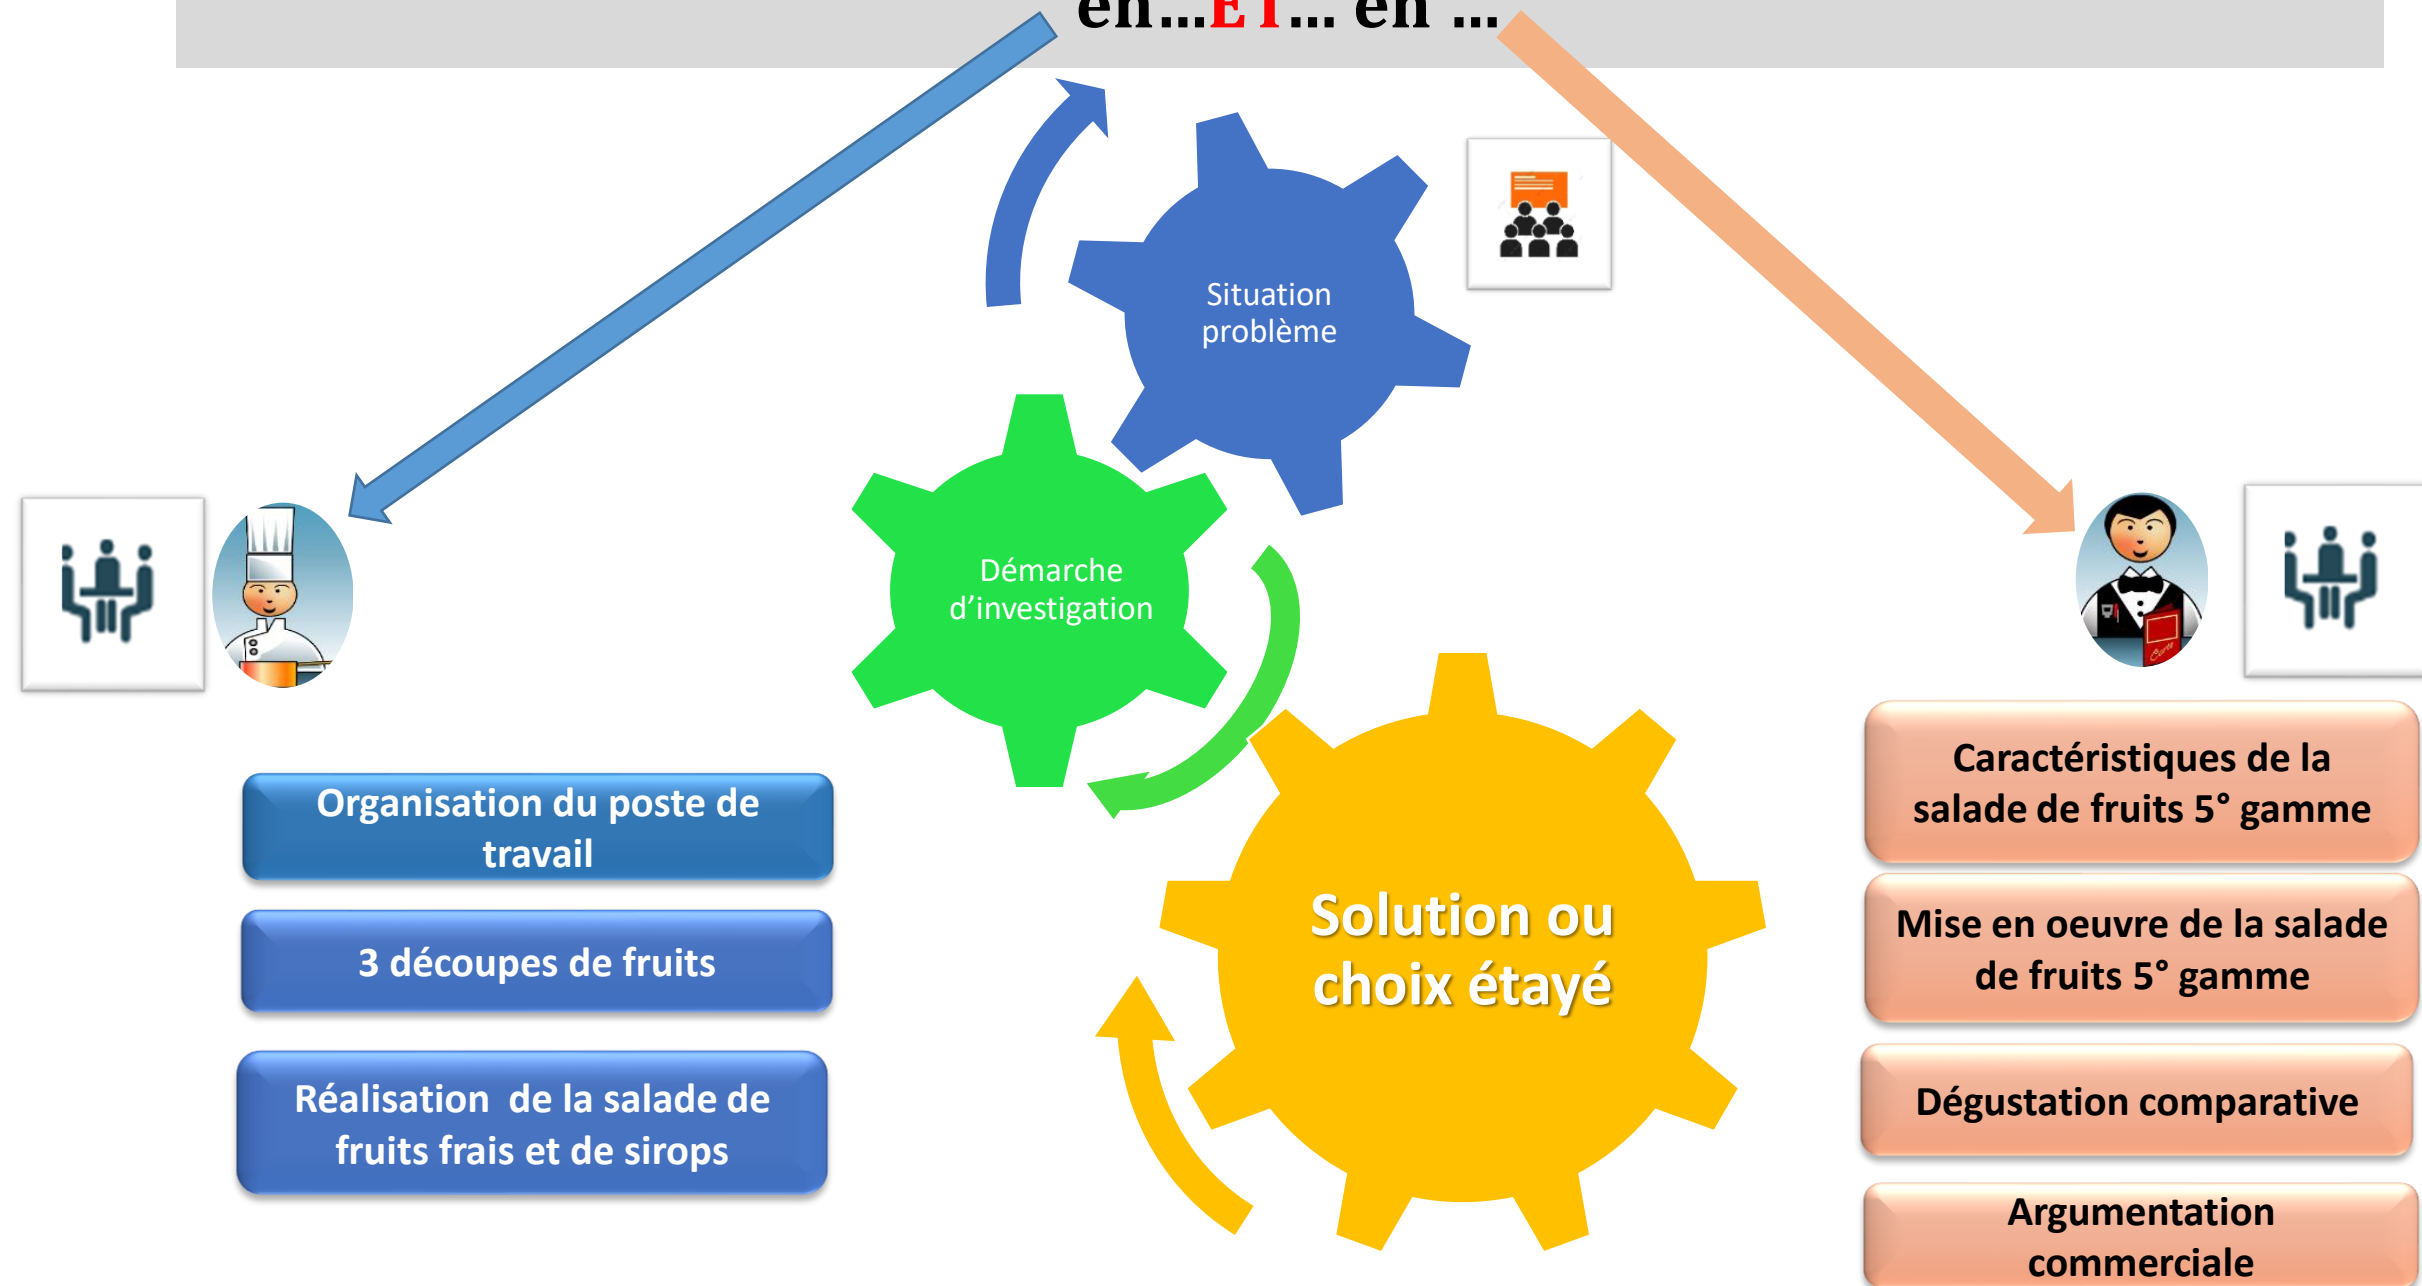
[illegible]…ET… en …

Situation problème

Démarche d'investigation

Solution ou choix étayé

Organisation du poste de travail

3 découpes de fruits

Réalisation de la salade de fruits frais et de sirops

Caractéristiques de la salade de fruits 5° gamme

Mise en oeuvre de la salade de fruits 5° gamme

Dégustation comparative

Argumentation commerciale